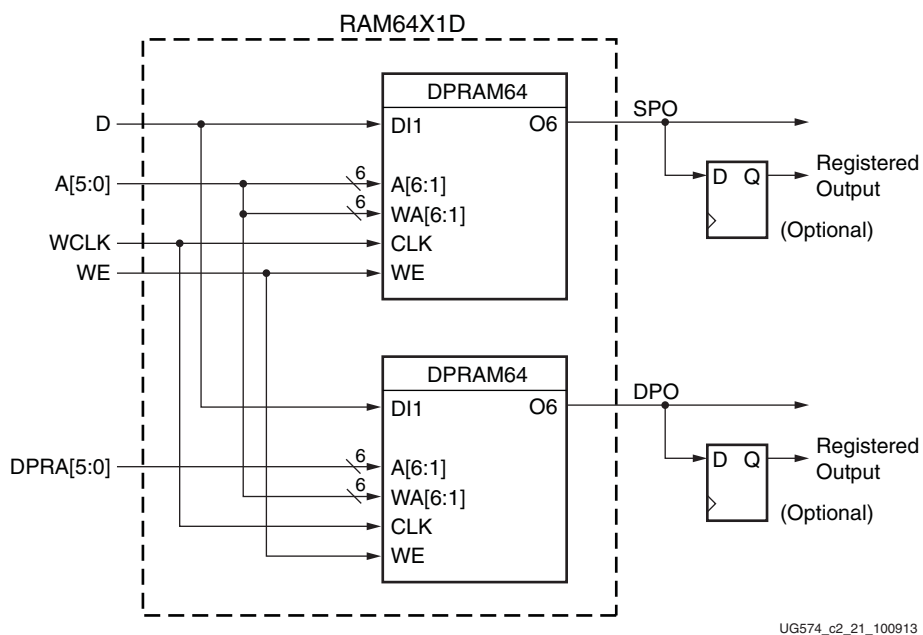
RAM64X1D

DPRAM64
D
DI1
O6
SPO
A[5:0]
6
A[6:1]
6
WA[6:1]
WCLK
CLK
WE
WE
D Q
Registered Output
(Optional)

DPRAM64
DI1
O6
DPO
DPRA[5:0]
6
A[6:1]
6
WA[6:1]
CLK
WE
D Q
Registered Output
(Optional)

UG574_c2_21_100913